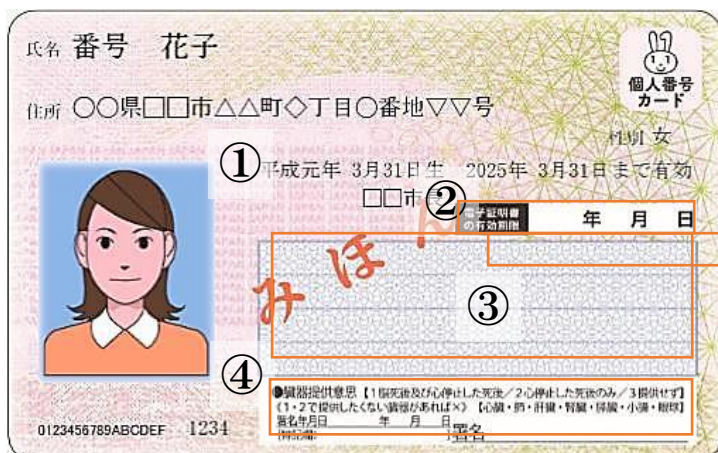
氏名 番号 花子

住所 ○○県□□市△△町◇丁目○番地▽▽号

個人番号カード

性別 女

①

平成元年 3月31日生 2025年 3月31日まで有効

□□市長

②

電子証明書の有効期限 年 月 日

みほん

③

④

臓器提供意思【1.脳死後及び心停止した死後/2.心停止した死後のみ/3.提供せず】
(1・2で提供したくない臓器があれば×)【心臓・肺・肝臓・腎臓・膵臓・小腸・眼球】
署名年月日 年 月 日
[特記欄] 署名

0123456789ABCDEF 1234